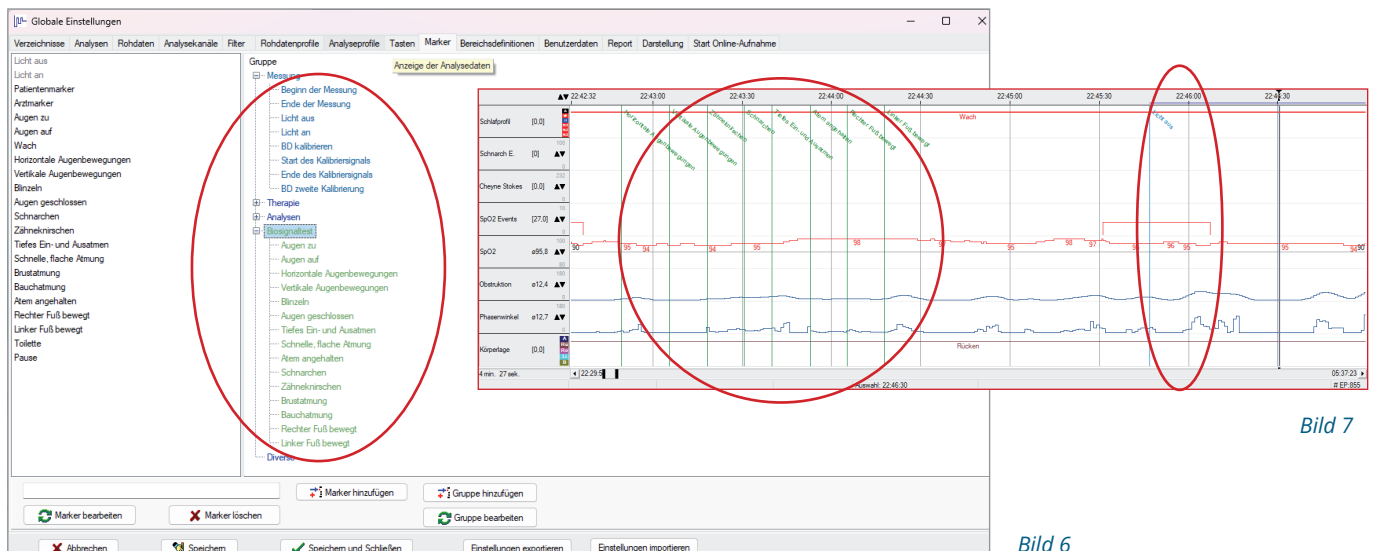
Globale Einstellungen

Verzeichnisse | Analysen | Rohdaten | Analysekanäle | Filter | Rohdatenprofile | Analyseprofile | Tasten | Marker | Bereichsdefinitionen | Benutzerdaten | Report | Darstellung | Start Online-Aufnahme

Anzeige der Analysedaten

Licht aus
Licht an
Patientenmarker
Arztmarker
Augen zu
Augen auf
Wach
Horizontale Augenbewegungen
Vertikale Augenbewegungen
Blinzeln
Augen geschlossen
Schnarchen
Zähneknirschen
Tiefes Ein- und Ausatmen
Schnelle, flache Atmung
Brustatmung
Bauchatmung
Atem angehalten
Rechter Fuß bewegt
Linker Fuß bewegt
Toilette
Pause

Gruppe
Messung
Beginn der Messung
Ende der Messung
Licht aus
Licht an
BD kalibrieren
Start des Kalibriersignals
Ende des Kalibriersignals
BD zweite Kalibrierung
Therapie
Analysen
Biosignaltest
Augen zu
Augen auf
Horizontale Augenbewegungen
Vertikale Augenbewegungen
Blinzeln
Augen geschlossen
Tiefes Ein- und Ausatmen
Schnelle, flache Atmung
Atem angehalten
Schnarchen
Zähneknirschen
Brustatmung
Bauchatmung
Rechter Fuß bewegt
Linker Fuß bewegt
Diverse

Marker hinzufügen | Gruppe hinzufügen
Marker bearbeiten | Marker löschen | Gruppe bearbeiten
Abbrechen | Speichern | Speichern und Schließen | Einstellungen exportieren | Einstellungen importieren

22:42:30 22:43:00 22:43:30 22:44:00 22:44:30 22:45:00 22:45:30 22:46:00 22:46:30
Schlafprofil [0,0]
Wach
Schnarch E. [0]
Cheyne Stokes [0,0]
SpO2 Events [27,0]
SpO2 ø95,8
90 95 94 94 95 98 97 95 98 97 96 96 95 95 94 90
Obstruktion ø12,4
Phasenwinkel ø12,7
Körperlage [0,0]
Rücken
Horizontale Augenbewegungen
Vertikale Augenbewegungen
Schnarchen
Schnarchen
Tiefes Ein- und Ausatmen
Atem angehalten
Rechter Fuß bewegt
Linker Fuß bewegt
Licht aus
4 min. 27 sek.
22:29:5
05:37:23
Auswahl: 22:46:30
# EP:855

Bild 7

Bild 6